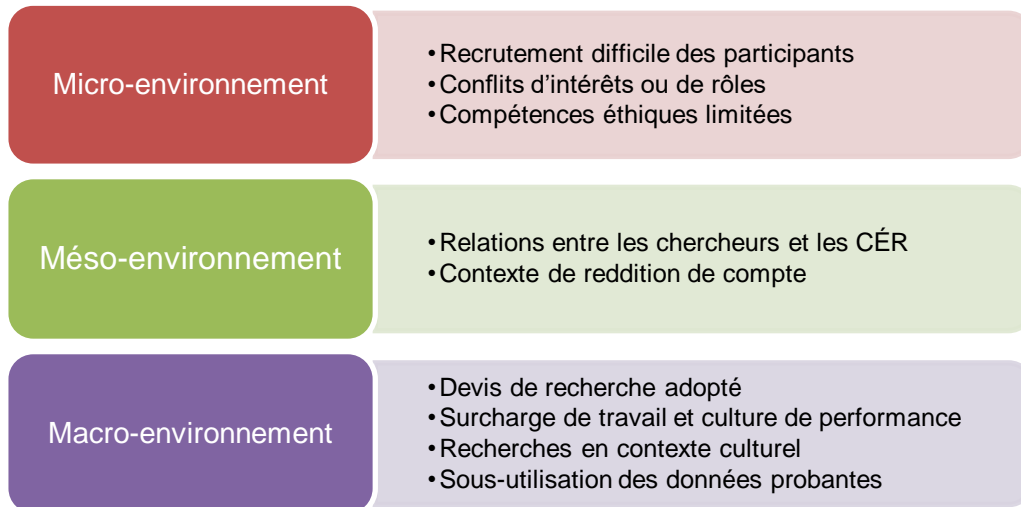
Micro-environnement

• Recrutement difficile des participants
• Conflits d’intérêts ou de rôles
• Compétences éthiques limitées

Méso-environnement

• Relations entre les chercheurs et les CÉR
• Contexte de reddition de compte

Macro-environnement

• Devis de recherche adopté
• Surcharge de travail et culture de performance
• Recherches en contexte culturel
• Sous-utilisation des données probantes